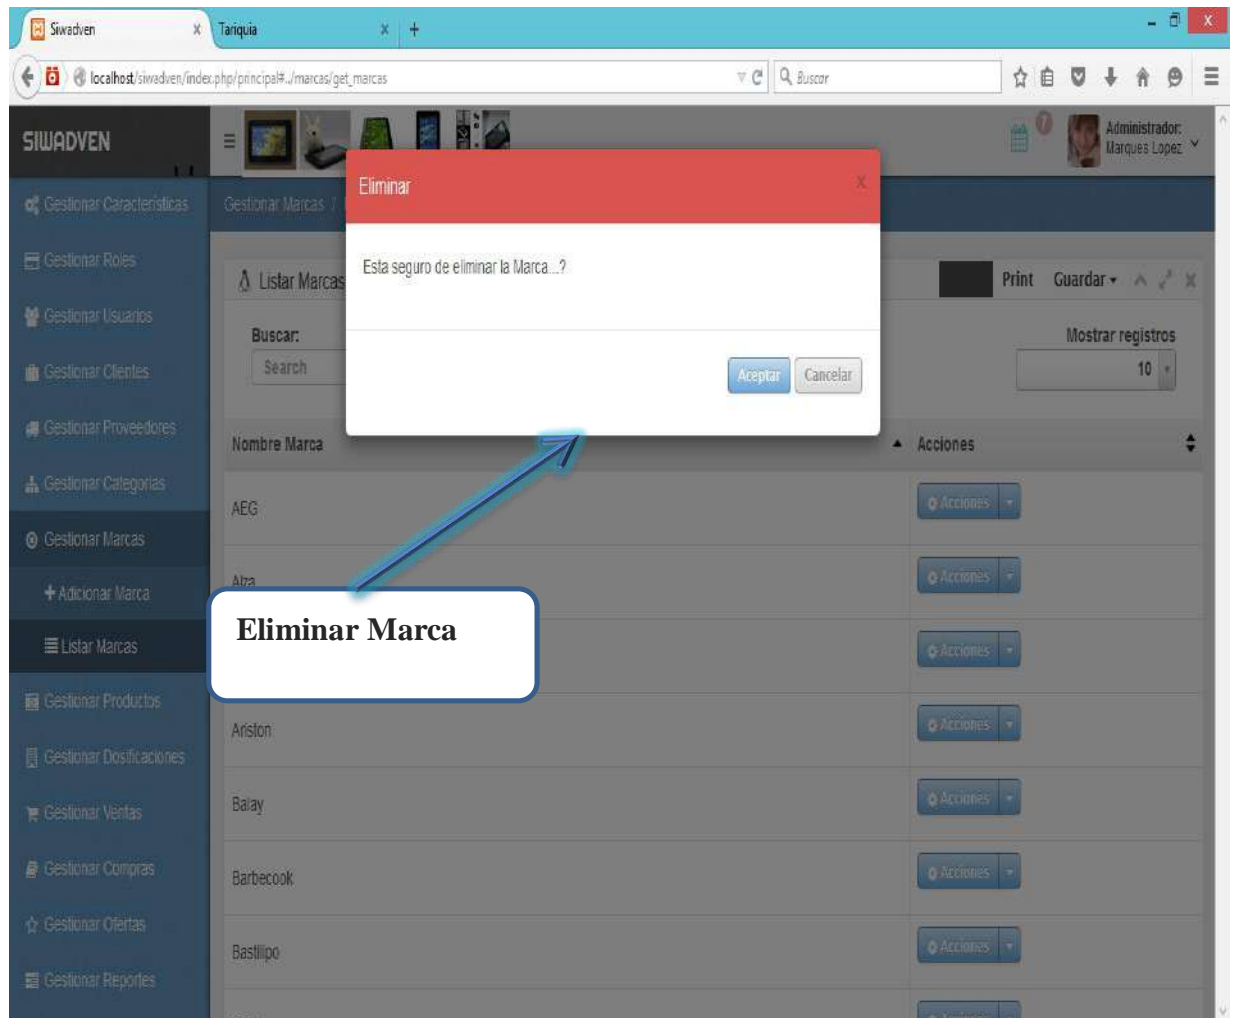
Siwadven ×
Tariquia ×
+
localhost/siwadven/index.php/principal#../marcas/get_marcas
Buscar

SIWADVEN
0
Administrador:
Marques Lopez

Gestionar Caracteristicas
Gestionar Roles
Gestionar Usuarios
Gestionar Clientes
Gestionar Proveedores
Gestionar Categorias
Gestionar Marcas
+ Adicionar Marca
Listar Marcas
Gestionar Productos
Gestionar Dosificaciones
Gestionar Ventas
Gestionar Compras
Gestionar Ofertas
Gestionar Reportes

Gestionar Marcas /

Listar Marcas
Print Guardar

Buscar:
Search
Mostrar registros
10

Nombre Marca
Acciones
AEG
Acciones
Alza
Acciones
Acciones
Ariston
Acciones
Balay
Acciones
Barbecook
Acciones
Bastilipo
Acciones

Eliminar
x
Esta seguro de eliminar la Marca...?
Aceptar
Cancelar

Eliminar Marca